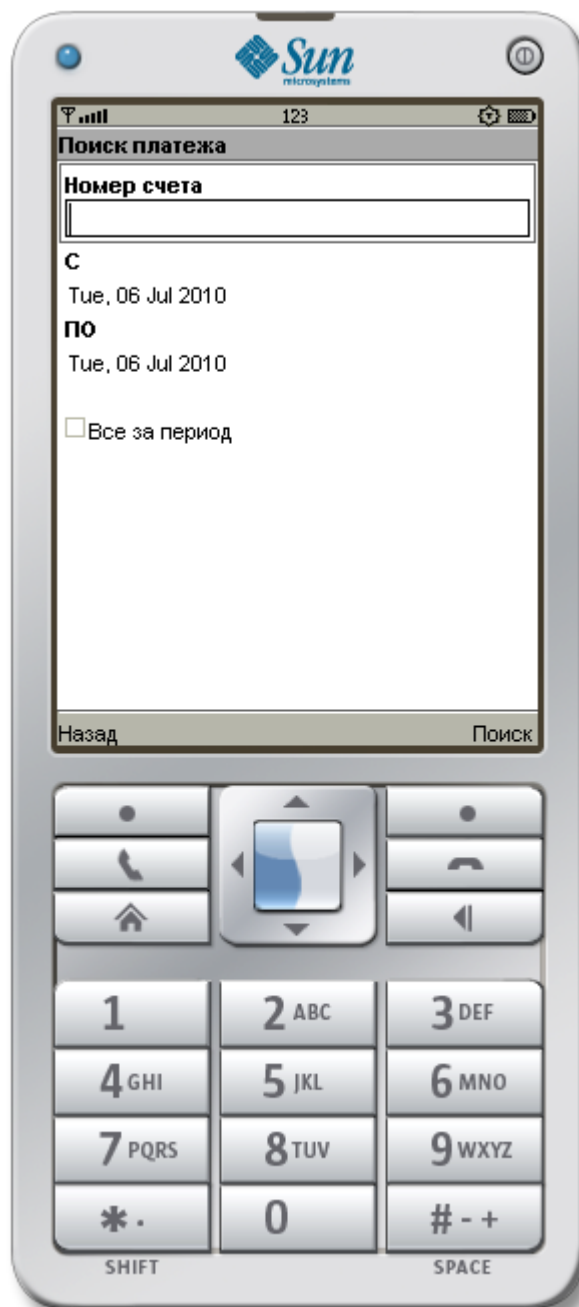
Sun microsystems

123

Поиск платежа

Номер счета

С

Tue, 06 Jul 2010

ПО

Tue, 06 Jul 2010

Все за период

Назад

Поиск

1

2 ABC

3 DEF

4 GHI

5 JKL

6 MNO

7 PQRS

8 TUV

9 WXYZ

* ·

0

# - +

SHIFT

SPACE